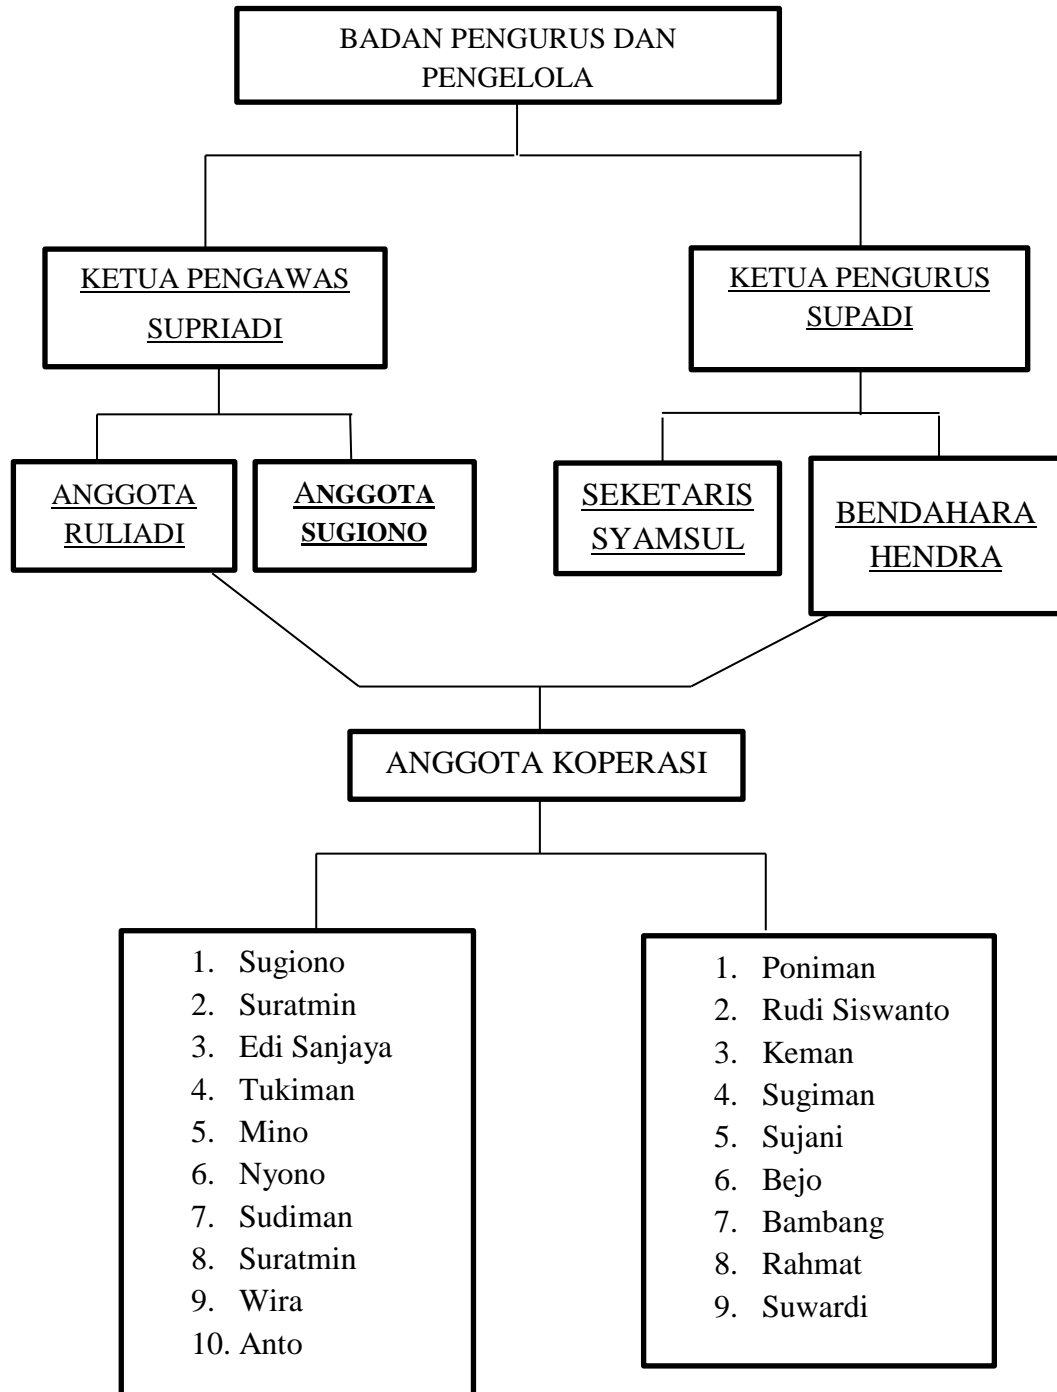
BADAN PENGURUS DAN PENGELOLA

KETUA PENGAWAS
SUPRIADI

KETUA PENGURUS
SUPADI

ANGGOTA
RULIADI

ANGGOTA
SUGIONO

SEKETARIS
SYAMSUL

BENDAHARA
HENDRA

ANGGOTA KOPERASI

1. Sugiono
2. Suratmin
3. Edi Sanjaya
4. Tukiman
5. Mino
6. Nyono
7. Sudiman
8. Suratmin
9. Wira
10. Anto

1. Poniman
2. Rudi Siswanto
3. Keman
4. Sugiman
5. Sujani
6. Bejo
7. Bambang
8. Rahmat
9. Suwardi